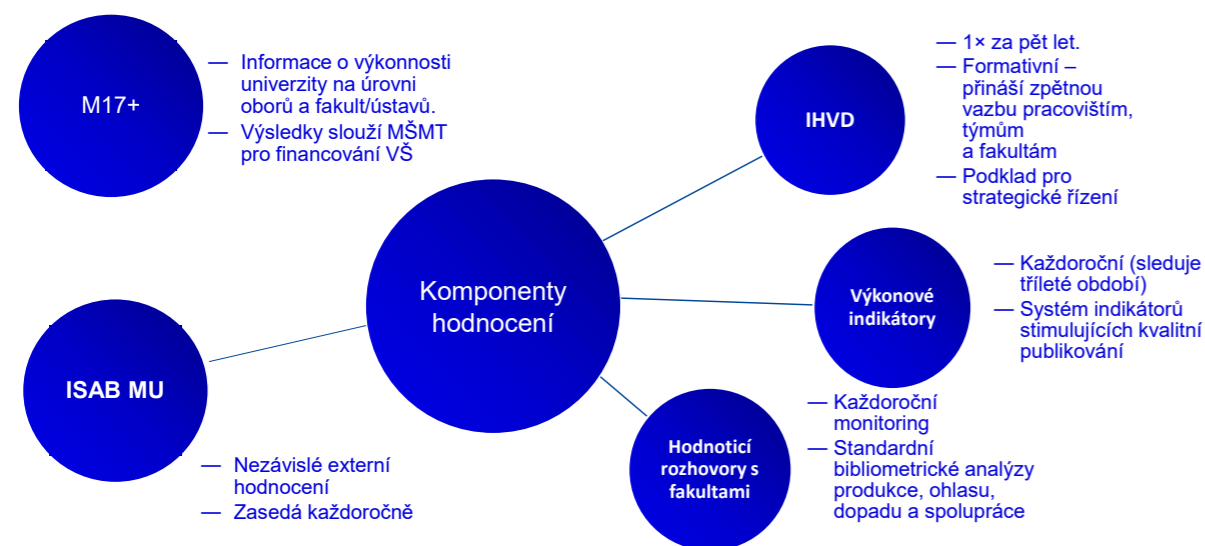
M17+

— Informace o výkonnosti univerzity na úrovni oborů a fakult/ústavů.
— Výsledky slouží MŠMT pro financování VŠ

IHVD

— 1× za pět let.
— Formativní – přináší zpětnou vazbu pracovištím, týmům a fakultám
— Podklad pro strategické řízení

Komponenty hodnocení

Výkonové indikátory

— Každoroční (sleduje tříleté období)
— Systém indikátorů stimulujících kvalitní publikování

ISAB MU

— Nezávislé externí hodnocení
— Zasedá každoročně

Hodnoticí rozhovory s fakultami

— Každoroční monitoring
— Standardní bibliometrické analýzy produkce, ohlasu, dopadu a spolupráce